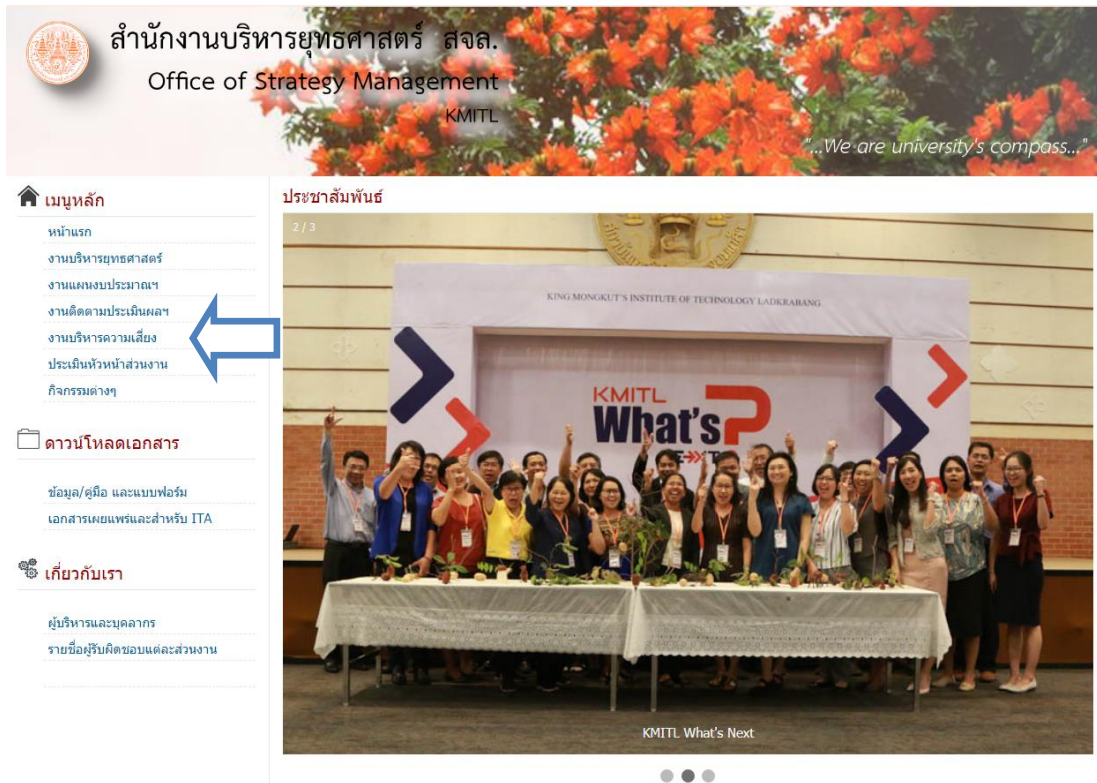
สำนักงานบริหารยุทธศาสตร์ สจล.
Office of Strategy Management
KMITL

"...We are university's compass..."

เมนูหลัก

หน้าแรก
งานบริหารยุทธศาสตร์
งานแผนงบประมาณฯ
งานติดตามประเมินผลฯ
งานบริหารความเสี่ยง
ประเมินหัวหน้าส่วนงาน
กิจกรรมต่างๆ

ดาวน์โหลดเอกสาร

ข้อมูล/คู่มือ และแบบฟอร์ม
เอกสารเผยแพร่และสำหรับ ITA

เกี่ยวกับเรา

ผู้บริหารและบุคลากร
รายชื่อผู้รับผิดชอบแต่ละส่วนงาน

ประชาสัมพันธ์

2 / 3

KING MONGKUT'S INSTITUTE OF TECHNOLOGY LADKRABANG

KMITL What's

KMITL What's Next